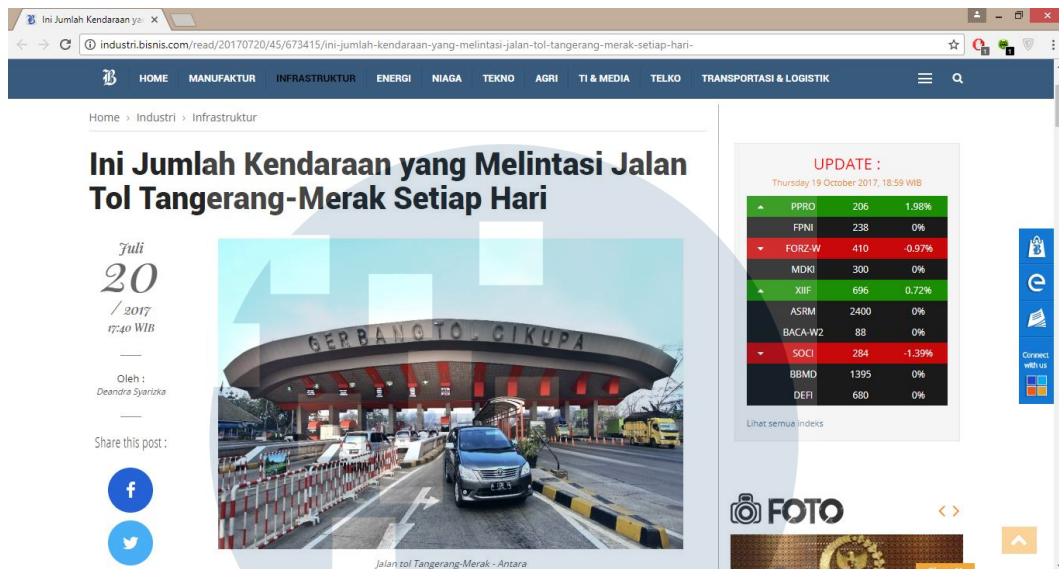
Ini Jumlah Kendaraan ya ×

industri.bisnis.com/read/20170720/45/673415/ini-jumlah-kendaraan-yang-melintasi-jalan-tol-tangerang-merak-setiap-hari-

B HOME MANUFAKTUR INFRASTRUKTUR ENERGI NIAGA TEKNO AGRI TI & MEDIA TELKO TRANSPORTASI & LOGISTIK

Home › Industri › Infrastruktur

Ini Jumlah Kendaraan yang Melintasi Jalan Tol Tangerang-Merak Setiap Hari

Juli
20
/ 2017
17:40 WIB

Oleh :
Deandra Syarizka

Share this post :

GERBANG TOL CIKUPA

Jalan tol Tangerang-Merak - Antara

UPDATE :
Thursday 19 October 2017, 18:59 WIB

| | | | |
|---|---|---|---|
| ▲ | PPRO | 206 | 1.98% |
| | FPNI | 238 | 0% |
| ▼ | FORZ-W | 410 | -0.97% |
| | MDKI | 300 | 0% |
| ▲ | XIIF | 696 | 0.72% |
| | ASRM | 2400 | 0% |
| | BACA-W2 | 88 | 0% |
| ▼ | SOCI | 284 | -1.39% |
| | BBMD | 1395 | 0% |
| | DEFI | 680 | 0% |

Lihat semua indeks

FOTO

Connect with us